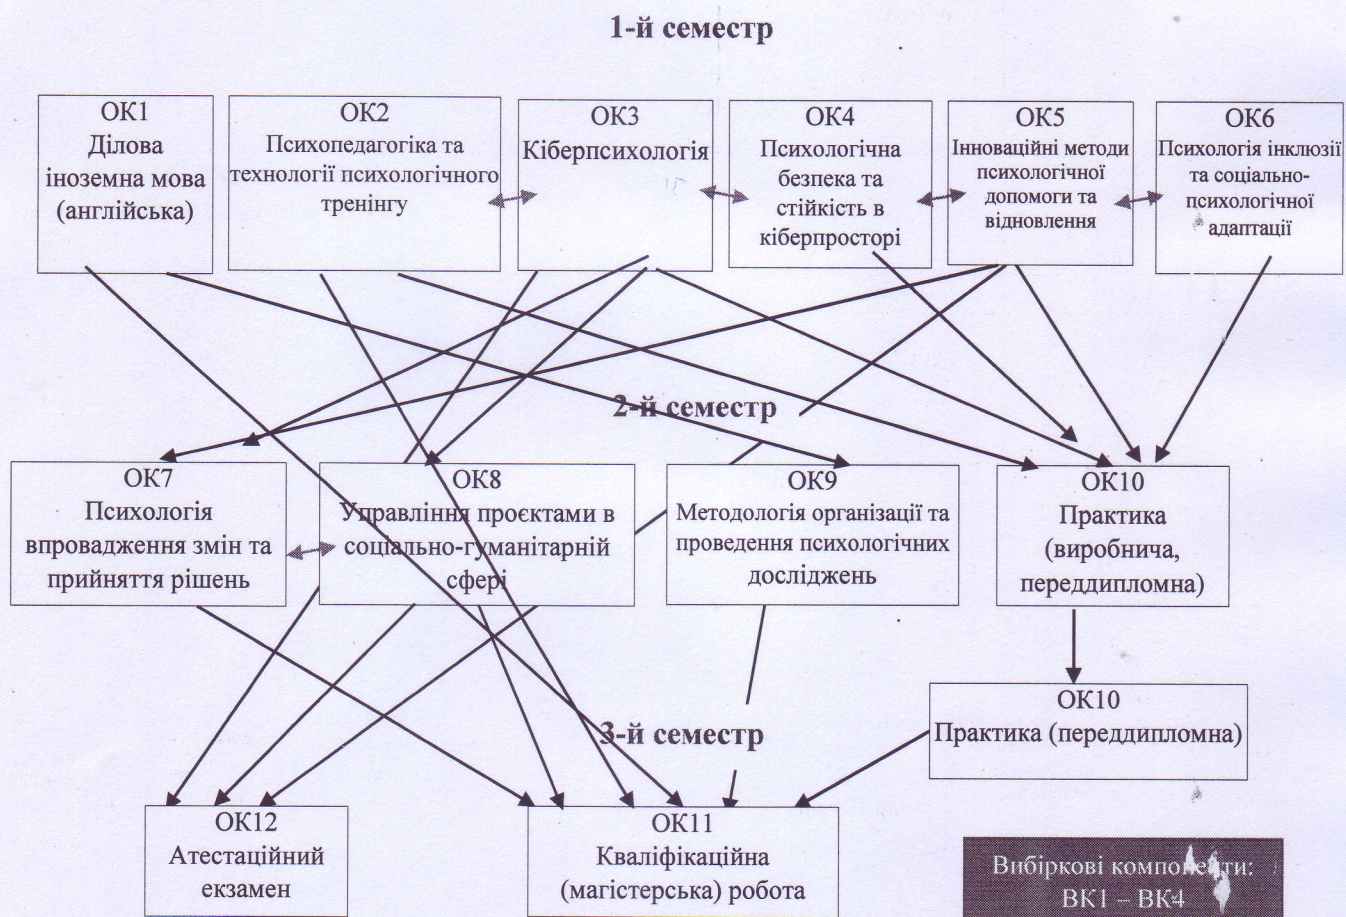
1-й семестр

ОК1
Ділова іноземна мова (англійська)

ОК2
Психопедагогіка та технології психологічного тренінгу

ОК3
Кіберпсихологія

ОК4
Психологічна безпека та стійкість в кіберпросторі

ОК5
Інноваційні методи психологічної допомоги та відновлення

ОК6
Психологія інклюзії та соціально-психологічної адаптації

2-й семестр

ОК7
Психологія впровадження змін та прийняття рішень

ОК8
Управління проєктами в соціально-гуманітарній сфері

ОК9
Методологія організації та проведення психологічних досліджень

ОК10
Практика (виробнича, переддипломна)

ОК10
Практика (переддипломна)

3-й семестр

ОК12
Атестаційний екзамен

ОК11
Кваліфікаційна (магістерська) робота

Вибіркові компоненти:
ВК1 – ВК4